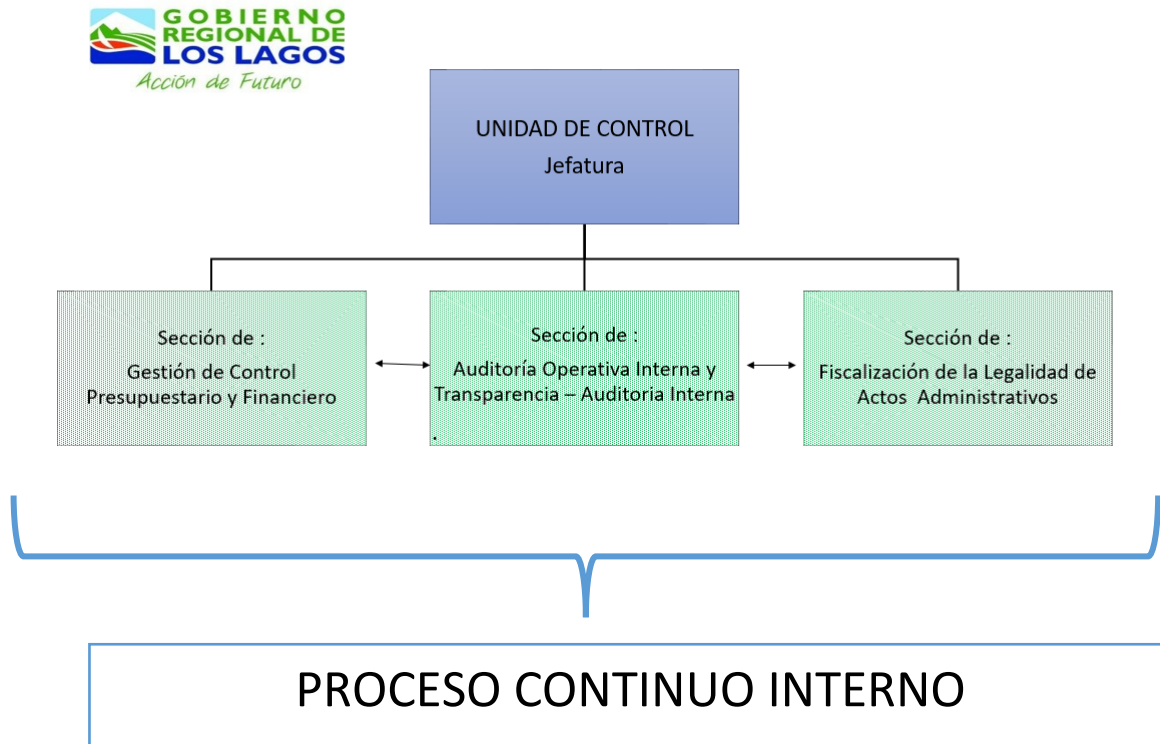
GOBIERNO REGIONAL DE LOS LAGOS
Acción de Futuro

UNIDAD DE CONTROL
Jefatura

Sección de :
Gestión de Control Presupuestario y Financiero

Sección de :
Auditoría Operativa Interna y Transparencia – Auditoria Interna

Sección de :
Fiscalización de la Legalidad de Actos Administrativos

PROCESO CONTINUO INTERNO